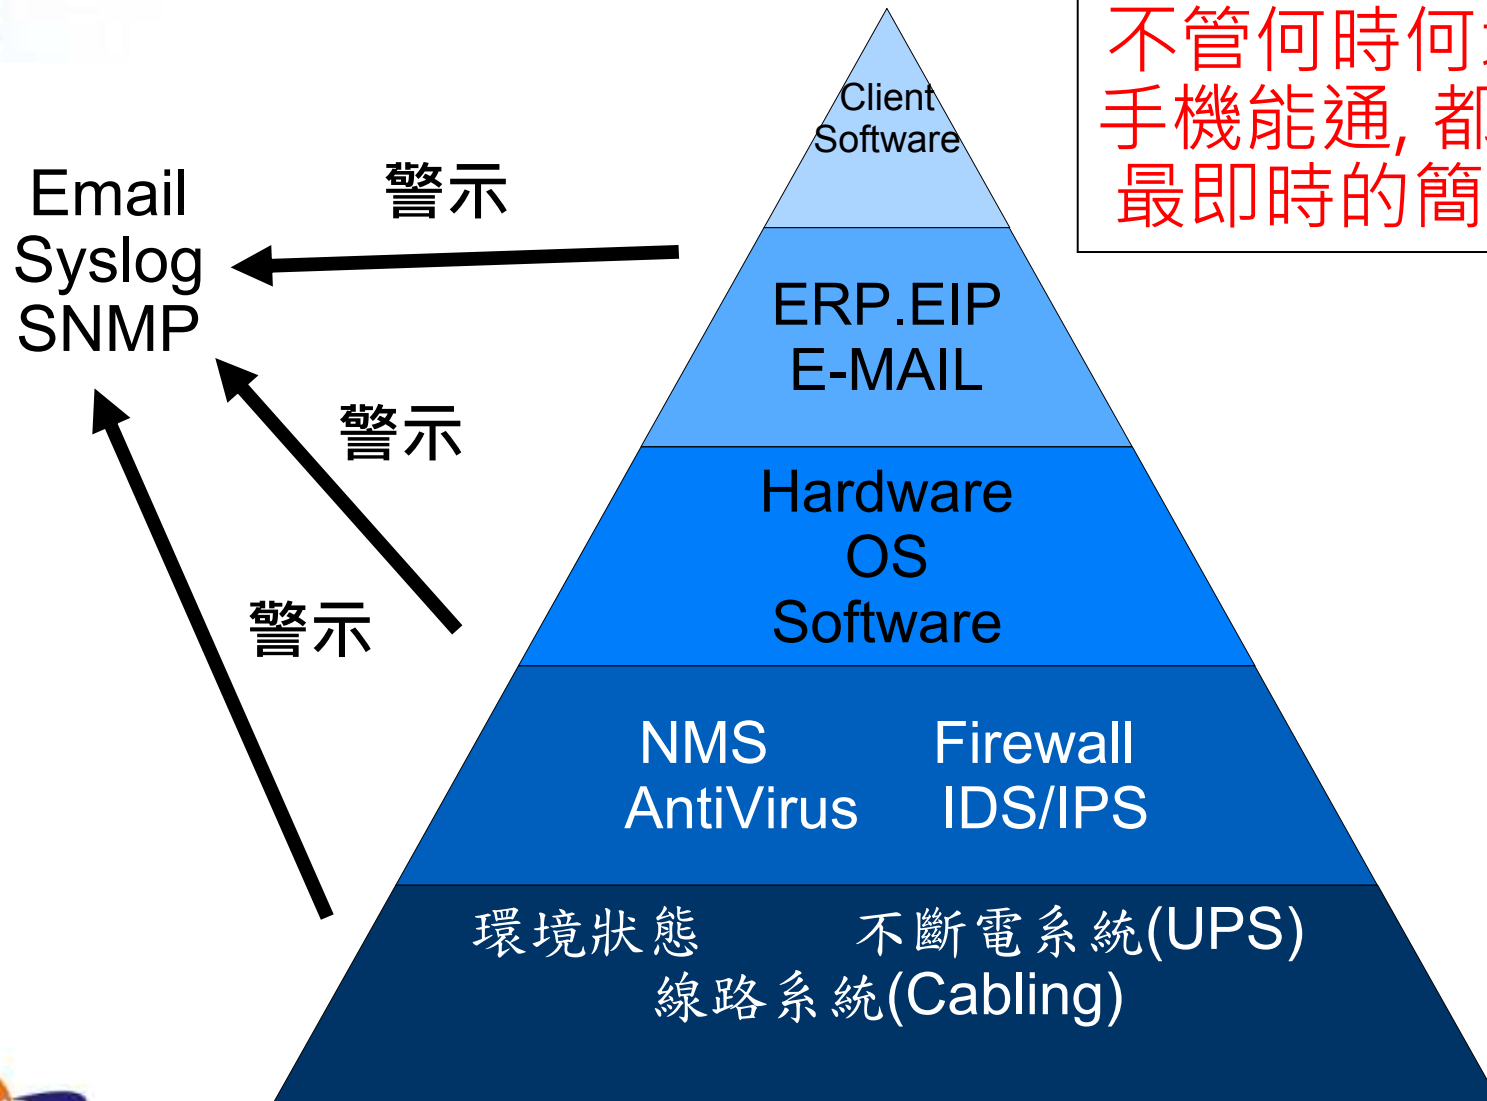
不管何時何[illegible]
手機能通, 都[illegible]
最即時的簡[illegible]

Email
Syslog
SNMP

警示

警示

警示

Client
Software

ERP.EIP
E-MAIL

Hardware
OS
Software

NMS
AntiVirus

Firewall
IDS/IPS

環境狀態

不斷電系統(UPS)

線路系統(Cabling)